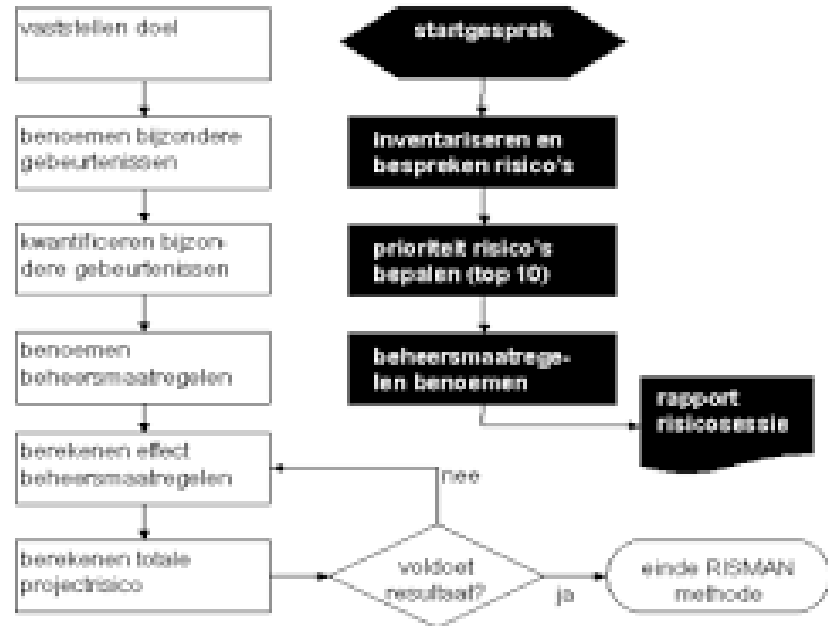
vaststellen doel

benoemen bijzondere gebeurtenissen

kwantificeren bijzondere gebeurtenissen

benoemen beheersmaatregelen

berekenen effect beheersmaatregelen

berekenen totale projectrisico

startgesprek

inventariseren en bespreken risico's

prioriteit risico's bepalen (top 10)

beheersmaatregelen benoemen

rapport risicosessie

nee

voldoet resultaat?

ja

einde RISMAN methode